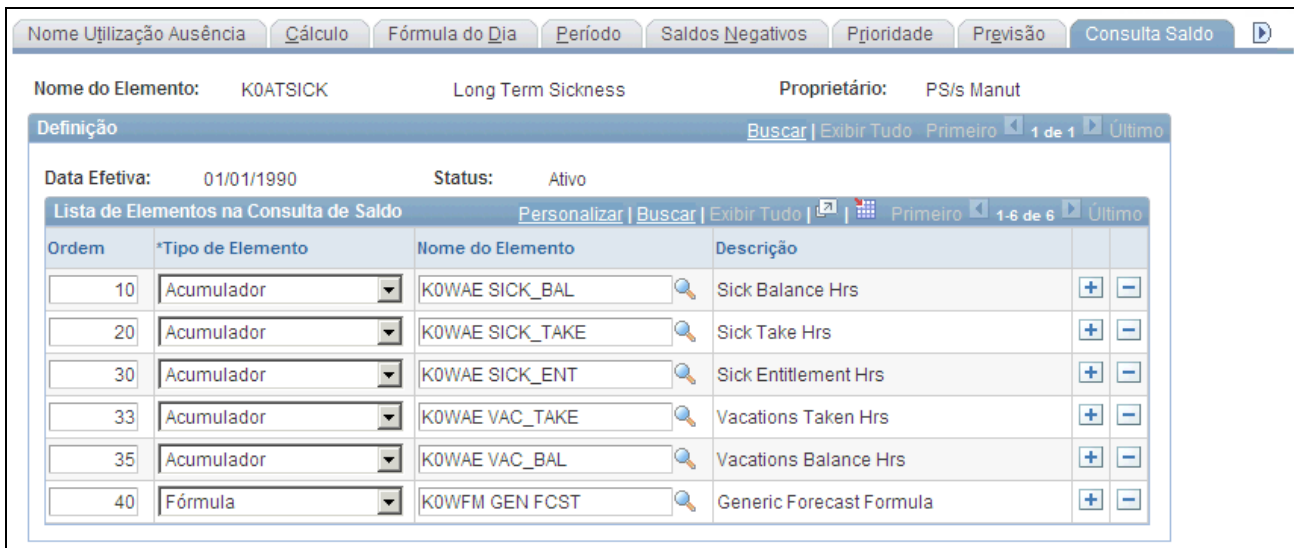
Nome Utilização Ausência | Cálculo | Fórmula do Dia | Período | Saldos Negativos | Prioridade | Previsão | Consulta Saldo

Nome do Elemento: K0ATSICK Long Term Sickness Proprietário: PS/s Manut

Definição Buscar | Exibir Tudo Primeiro 1 de 1 Último

Data Efetiva: 01/01/1990 Status: Ativo

Lista de Elementos na Consulta de Saldo Personalizar | Buscar | Exibir Tudo | Primeiro 1-6 de 6 Último

| Ordem | *Tipo de Elemento | Nome do Elemento | Descrição | | |
|---|---|---|---|---|---|
| 10 | Acumulador | K0WAE SICK_BAL | Sick Balance Hrs | + | − |
| 20 | Acumulador | K0WAE SICK_TAKE | Sick Take Hrs | + | − |
| 30 | Acumulador | K0WAE SICK_ENT | Sick Entitlement Hrs | + | − |
| 33 | Acumulador | K0WAE VAC_TAKE | Vacations Taken Hrs | + | − |
| 35 | Acumulador | K0WAE VAC_BAL | Vacations Balance Hrs | + | − |
| 40 | Fórmula | K0WFM GEN FCST | Generic Forecast Formula | + | − |